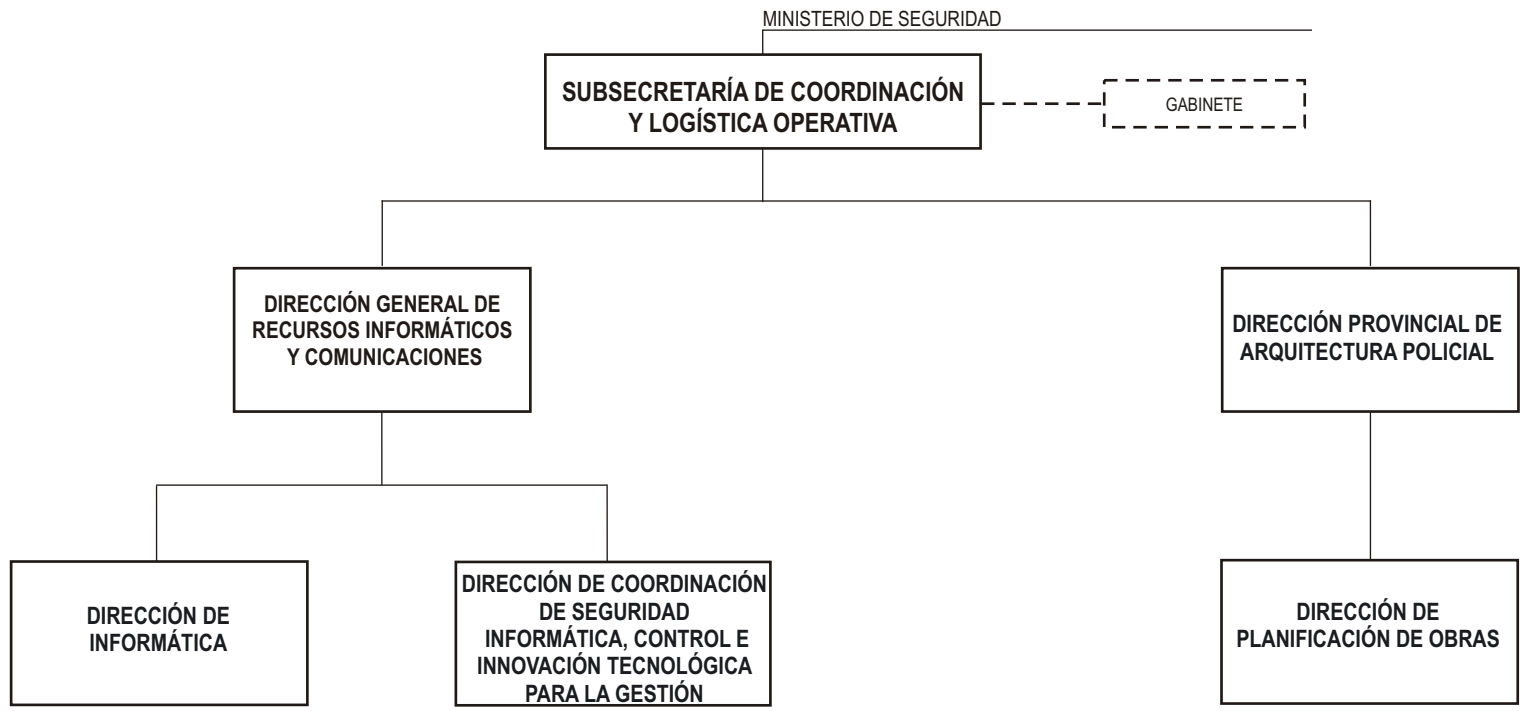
MINISTERIO DE SEGURIDAD

SUBSECRETARÍA DE COORDINACIÓN Y LOGÍSTICA OPERATIVA

GABINETE

DIRECCIÓN GENERAL DE RECURSOS INFORMÁTICOS Y COMUNICACIONES

DIRECCIÓN PROVINCIAL DE ARQUITECTURA POLICIAL

DIRECCIÓN DE INFORMÁTICA

DIRECCIÓN DE COORDINACIÓN DE SEGURIDAD INFORMÁTICA, CONTROL E INNOVACIÓN TECNOLÓGICA PARA LA GESTIÓN

DIRECCIÓN DE PLANIFICACIÓN DE OBRAS